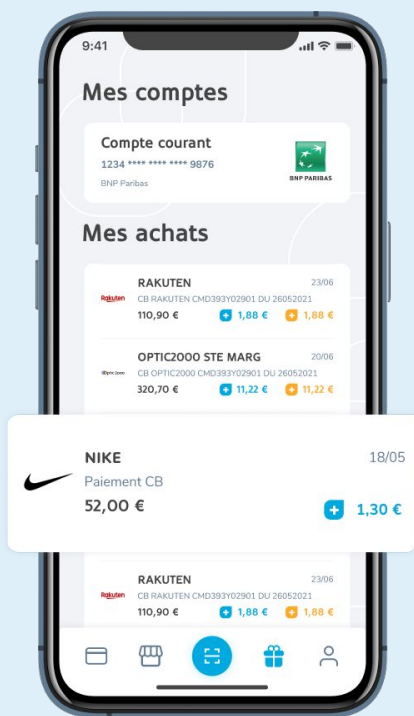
9:41

Mes comptes

Compte courant
1234 **** **** **** 9876
BNP Paribas

BNP PARIBAS

Mes achats

Rakuten
RAKUTEN
23/06
CB RAKUTEN CMD393Y02901 DU 26052021
110,90 €
1,88 €
1,88 €

Optic2000
OPTIC2000 STE MARG
20/06
CB OPTIC2000 CMD393Y02901 DU 26052021
320,70 €
11,22 €
11,22 €

NIKE
18/05
Paiement CB
52,00 €
1,30 €

Rakuten
RAKUTEN
23/06
CB RAKUTEN CMD393Y02901 DU 26052021
110,90 €
1,88 €
1,88 €